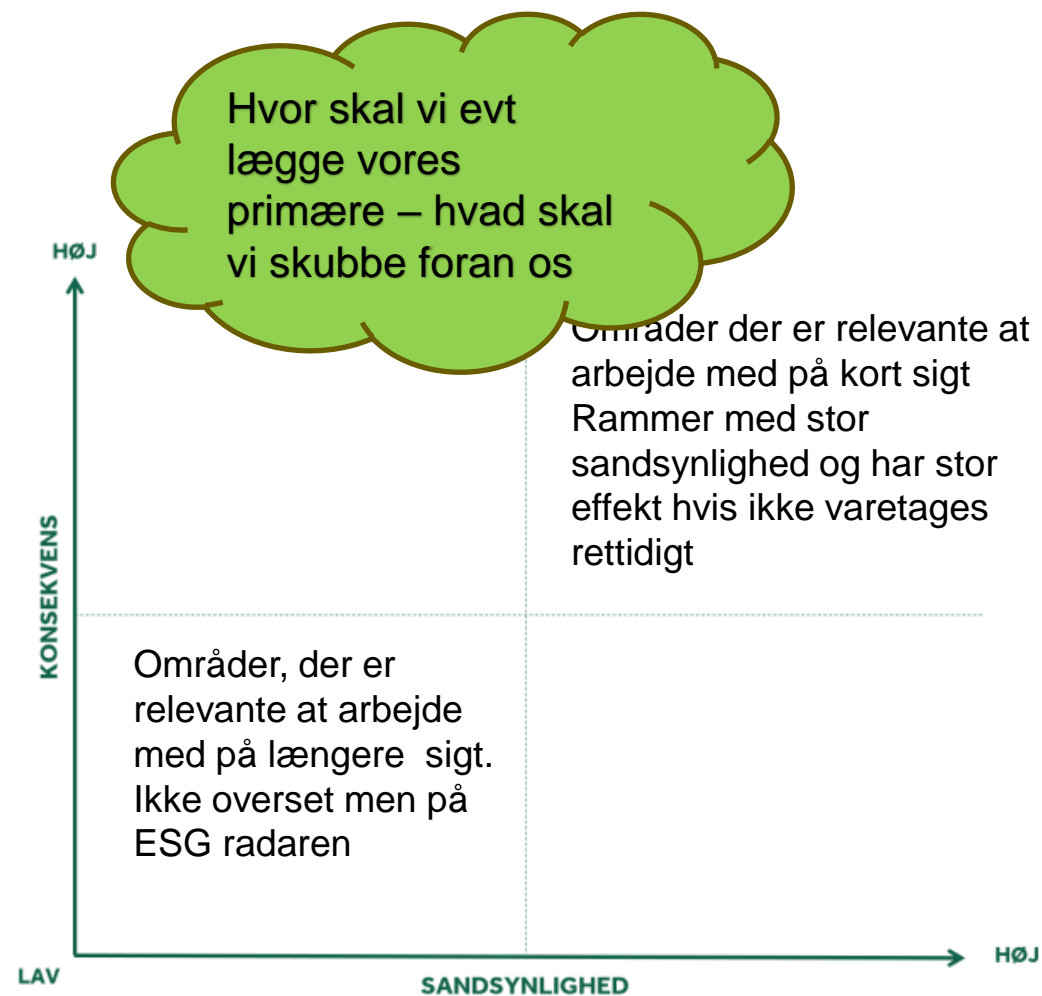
Hvor skal vi evt lægge vores primære – hvad skal vi skubbe foran os

HØJ

KONSEKVENS

Områder der er relevante at arbejde med på kort sigt Rammer med stor sandsynlighed og har stor effekt hvis ikke varetages rettidigt

Områder, der er relevante at arbejde med på længere sigt. Ikke overset men på ESG radaren

LAV

SANDSYNLIGHED

HØJ